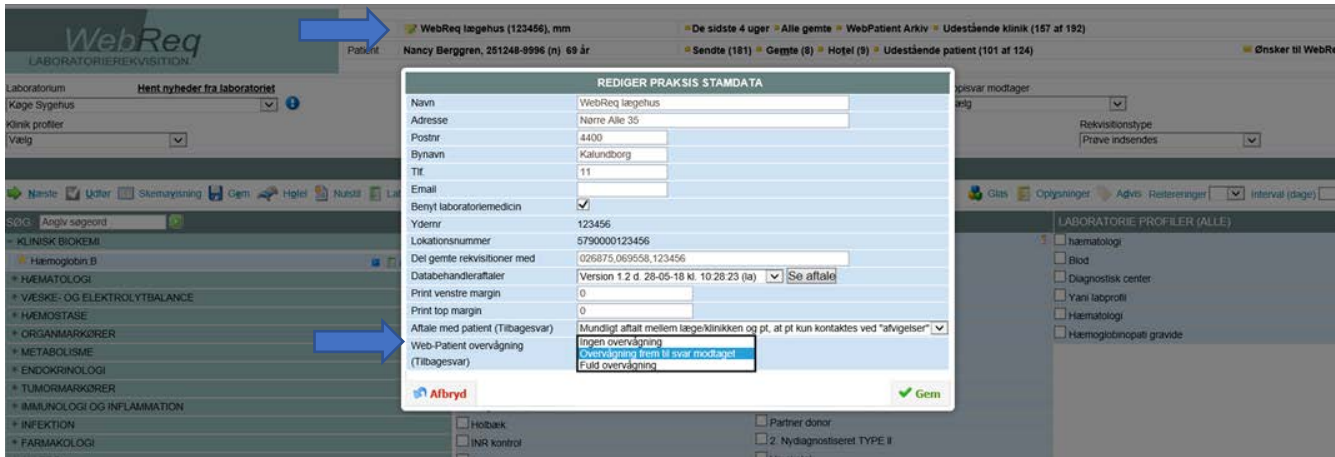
WebReq
LABORATORIEREKVISITION

WebReq lægehus (123456), mm
Patient Nancy Berggren, 251248-9996 (n) 69 år

De sidste 4 uger Alle gemte WebPatient Arkiv Udestående klinik (157 af 192)
Sendte (181) Gemte (8) Hotel (9) Udestående patient (101 af 124)
Ønsker til WebRe

Laboratorium Hent nyheder fra laboratoriet
Køge Sygehus
Klinik profiler
Vælg

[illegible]pisvar modtager
Vælg
Rekvisitionstype
Prøve indsendes

Næste Udfør Skemavisning Gem Hotel Nulstil La

Glas Oplysninger Advis Reiterering Interval (dage)

SØG: Angiv søgeord
KLINISK BIOKEMI
Hæmoglobin;B
HÆMATOLOGI
VÆSKE- OG ELEKTROLYTBALANCE
HÆMOSTASE
ORGANMARKØRER
METABOLISME
ENDOKRINOLOGI
TUMORMARKØRER
IMMUNOLOGI OG INFLAMMATION
INFEKTION
FARMAKOLOGI

LABORATORIE PROFILER (ALLE)
hæmatologi
Blod
Diagnostisk center
Yani labprofil
Hæmatologi
Hæmoglobinopati gravide

REDIGER PRAKSIS STAMDATA

| | |
|---|---|
| Navn | WebReq lægehus |
| Adresse | Nørre Alle 35 |
| Postnr | 4400 |
| Bynavn | Kalundborg |
| Tlf. | 11 |
| Email | |
| Benyt laboratoriemedicin | ✓ |
| Ydernr | 123456 |
| Lokationsnummer | 5790000123456 |
| Del gemte rekvisitioner med | 026875,069558,123456 |
| Databehandleraftaler | Version 1.2 d. 28-05-18 kl. 10:28:23 (la) Se aftale |
| Print venstre margin | 0 |
| Print top margin | 0 |
| Aftale med patient (Tilbagesvar) | Mundligt aftalt mellem læge/klinikken og pt, at pt kun kontaktes ved "afvigelser" |
| Web-Patient overvågning (Tilbagesvar) | Ingen overvågning / Overvågning frem til svar modtaget / Fuld overvågning |

Afbryd
Gem

Holbæk
INR kontrol
Partner donor
2. Nydiagnostiseret TYPE II